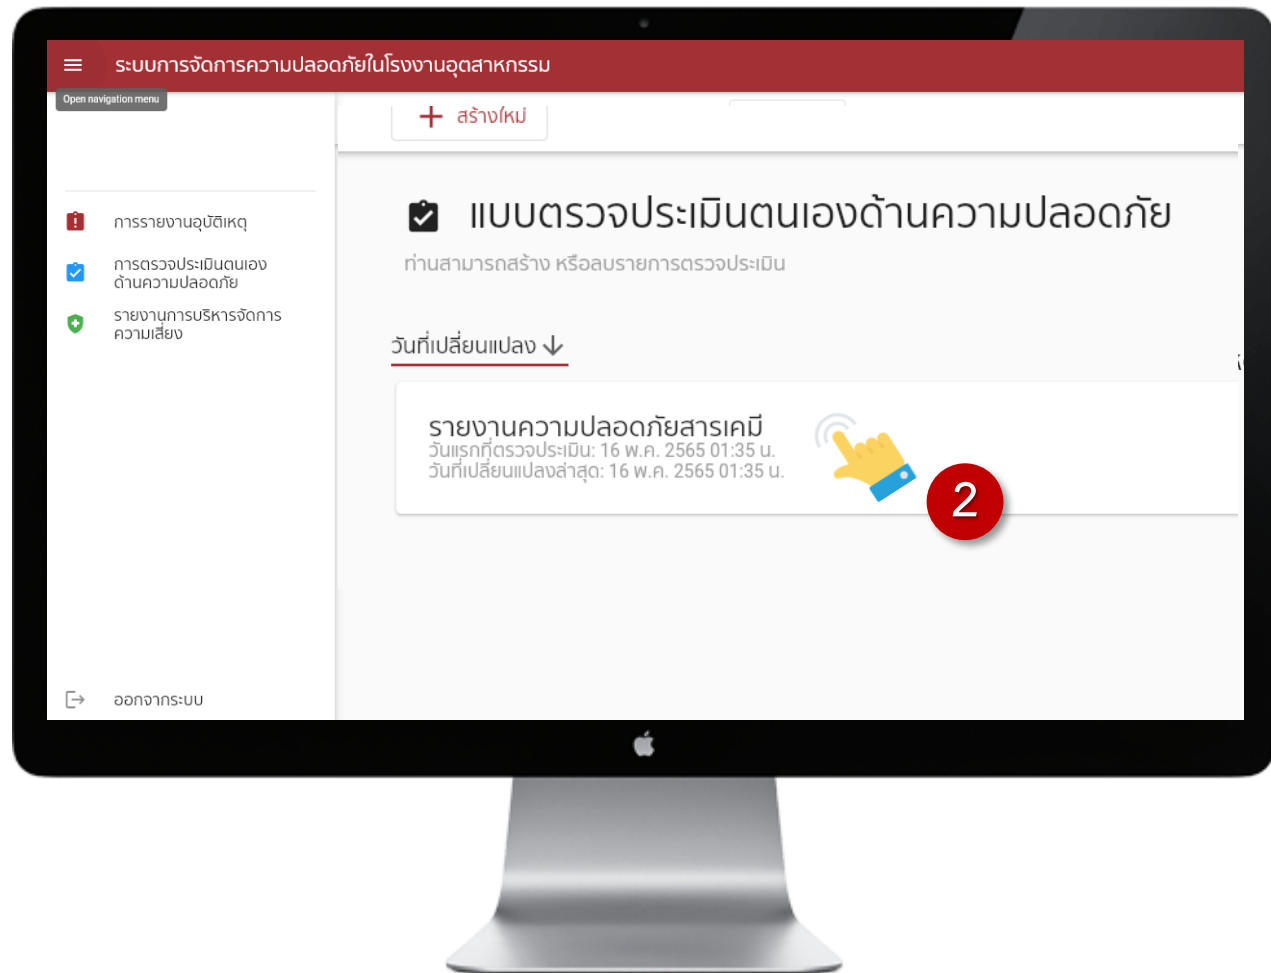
ระบบการจัดการความปลอดภัยในโรงงานอุตสาหกรรม

Open navigation menu

+ สร้างใหม่

การรายงานอุบัติเหตุ

การตรวจประเมินตนเอง ด้านความปลอดภัย

รายงานการบริหารจัดการ ความเสี่ยง

ออกจากระบบ

แบบตรวจประเมินตนเองด้านความปลอดภัย

ท่านสามารถสร้าง หรือลบรายการตรวจประเมิน

วันที่เปลี่ยนแปลง

รายงานความปลอดภัยสารเคมี
วันแรกที่ตรวจประเมิน: 16 พ.ค. 2565 01:35 น.
วันที่เปลี่ยนแปลงล่าสุด: 16 พ.ค. 2565 01:35 น.

2